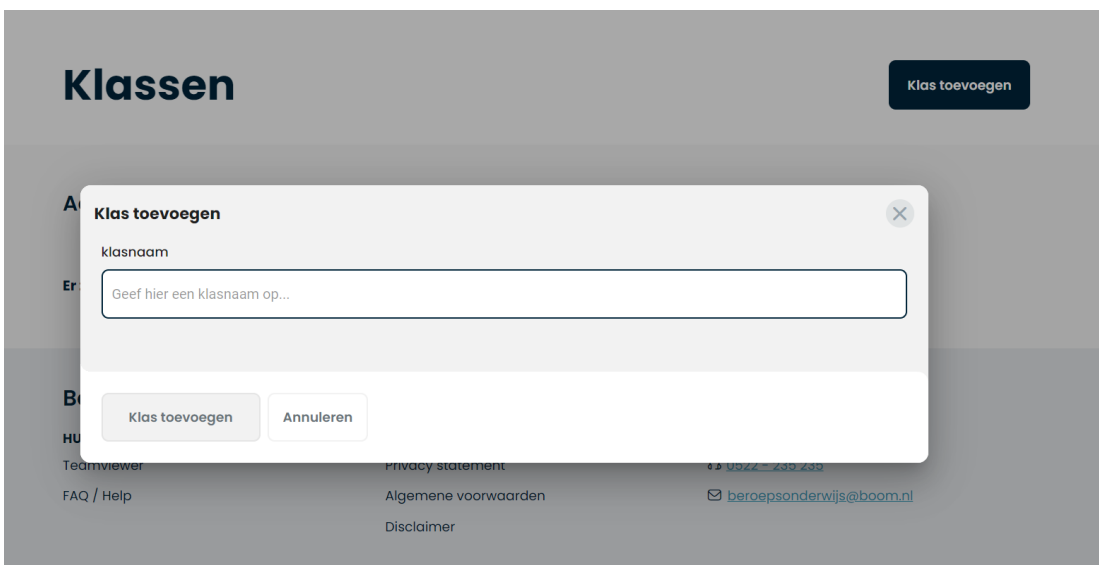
Klassen

Klas toevoegen

A

Er

B

HU

Teamviewer

FAQ / Help

Privacy statement

Algemene voorwaarden

Disclaimer

0522 - 235 235

beroepsonderwijs@boom.nl

Klas toevoegen

klasnaam

Geef hier een klasnaam op...

Klas toevoegen

Annuleren